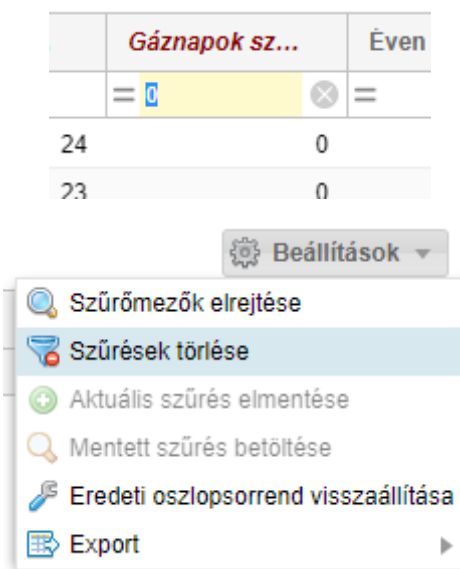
| | Gáznapok sz... | Éven |
|---|---|---|
| | = 0 | = |
| 24 | 0 | |
| 23 | 0 | |

Beállítások

Szűrőmezők elrejtése
Szűrések törlése
Aktuális szűrés elmentése
Mentett szűrés betöltése
Eredeti oszlopsorrend visszaállítása
Export